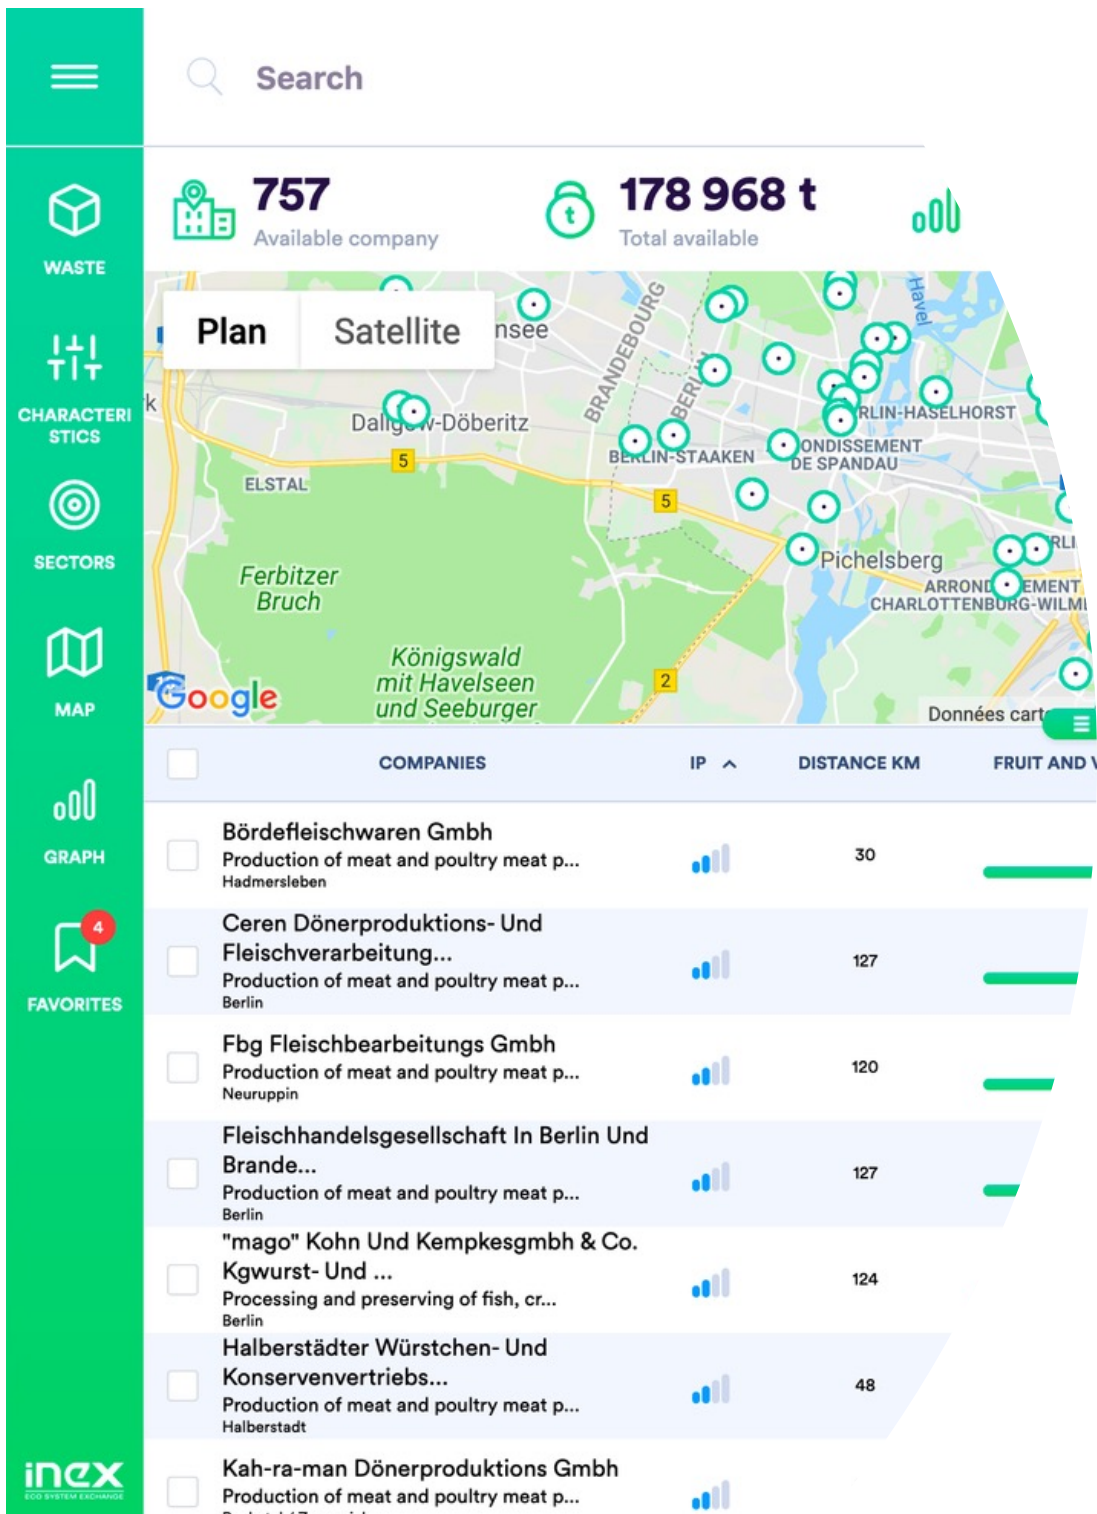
Search

757
Available company

178 968 t
Total available

WASTE

CHARACTERISTICS

SECTORS

MAP

GRAPH

4
FAVORITES

inex
ECO SYSTEM EXCHANGE

Plan | Satellite

nsee
BRANDEBOURG
Havel
BERLIN
k
Dallgow-Döberitz
RLIN-HASELHORST
BERLIN-STAAKEN
ARRONDISSEMENT DE SPANDAU
5
ELSTAL
5
Pichelsberg
RLI
ARRONDISSEMENT CHARLOTTENBURG-WILM
Ferbitzer Bruch
Königswald mit Havelseen und Seeburger
2
Google
Données cart

| | COMPANIES | IP | DISTANCE KM | FRUIT AND V |
|---|---|---|---|---|
| | Bördefleischwaren Gmbh<br>Production of meat and poultry meat p...<br>Hadmersleben | | 30 | |
| | Ceren Dönerproduktions- Und Fleischverarbeitung...<br>Production of meat and poultry meat p...<br>Berlin | | 127 | |
| | Fbg Fleischbearbeitungs Gmbh<br>Production of meat and poultry meat p...<br>Neuruppin | | 120 | |
| | Fleischhandelsgesellschaft In Berlin Und Brande...<br>Production of meat and poultry meat p...<br>Berlin | | 127 | |
| | "mago" Kohn Und Kempkesgmbh & Co. Kgwurst- Und ...<br>Processing and preserving of fish, cr...<br>Berlin | | 124 | |
| | Halberstädter Würstchen- Und Konservenvertriebs...<br>Production of meat and poultry meat p...<br>Halberstadt | | 48 | |
| | Kah-ra-man Dönerproduktions Gmbh<br>Production of meat and poultry meat p...<br>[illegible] | | | |